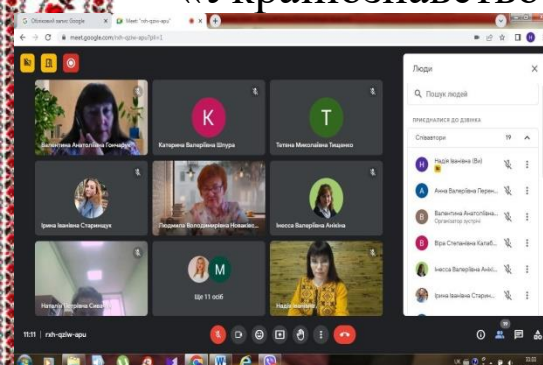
«Україноznавство

Обліковий запис Google
Meet: "rxh-qziw-apu"
meet.google.com/rxh-qziw-apu?pli=1

Валентина Анатоліївна Гончарук
Катерина Валеріївна Шпура
Тетяна Миколаївна Тищенко
Ірина Іванівна Старинщук
Людмила Володимирівна Новаківська
Інесса Валеріївна Анікіна
Наталія Петрівна Сиза
Ще 11 осіб
Надія Іванівна

Люди
Пошук людей
ПРИЄДНАЛИСЯ ДО ДЗВІНКА
Співавтори 19
Надія Іванівна (Ви)
Анна Валеріївна Перем...
Валентина Анатоліївна...
Організатор зустрічі
Віра Степанівна Калаб...
Інесса Валеріївна Анік...
Ірина Іванівна Старин...

11:11 | rxh-qziw-apu